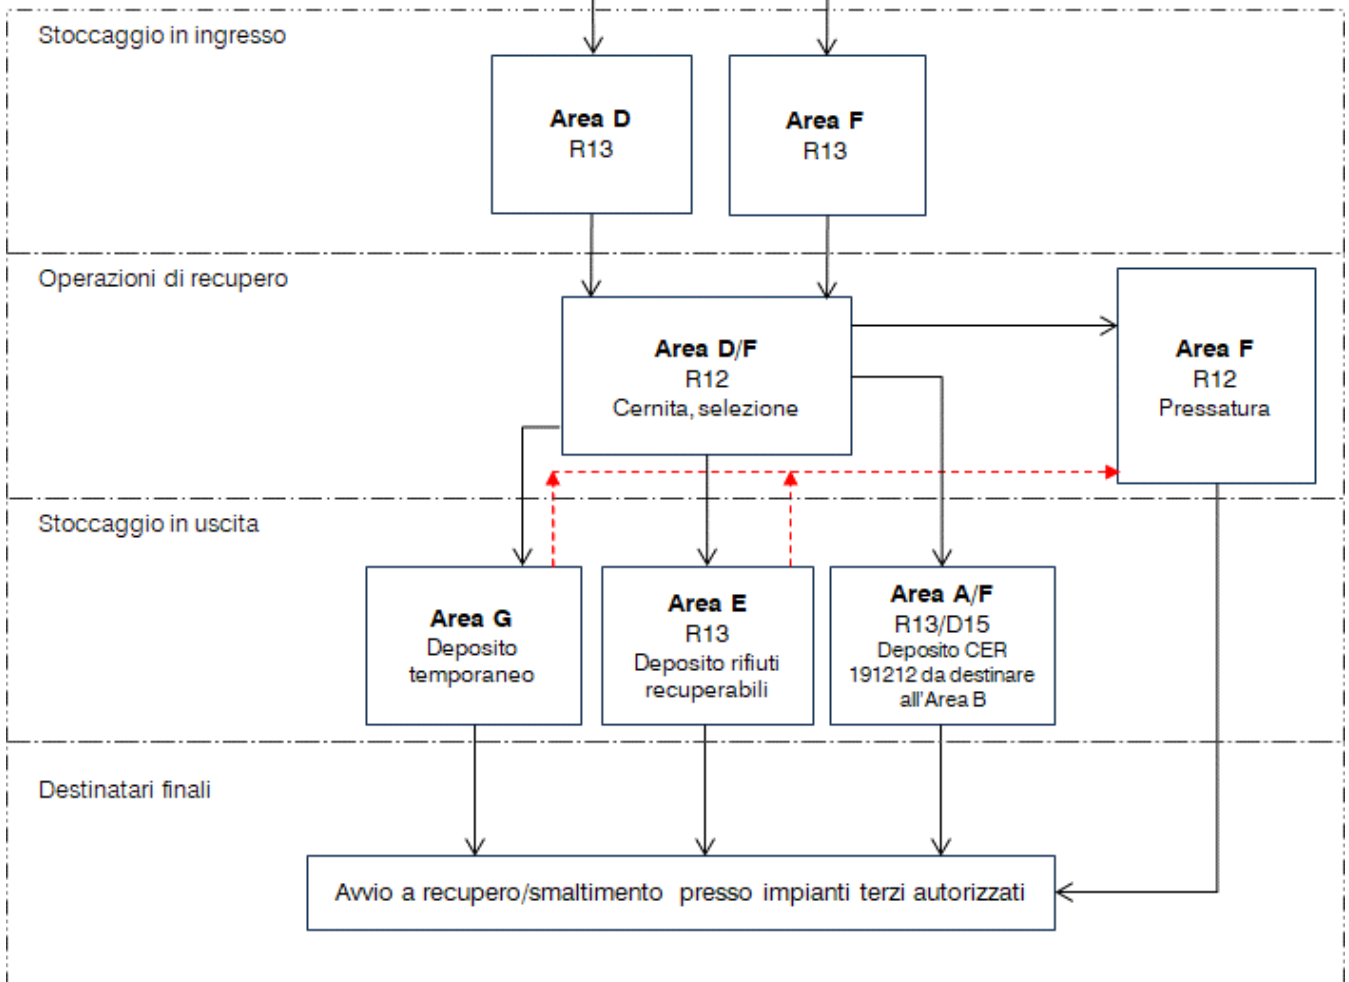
Stoccaggio in ingresso

**Area D**
R13

**Area F**
R13

Operazioni di recupero

**Area D/F**
R12
Cernita, selezione

**Area F**
R12
Pressatura

Stoccaggio in uscita

**Area G**
Deposito temporaneo

**Area E**
R13
Deposito rifiuti recuperabili

**Area A/F**
R13/D15
Deposito CER 191212 da destinare all'Area B

Destinatari finali

Avvio a recupero/smaltimento presso impianti terzi autorizzati